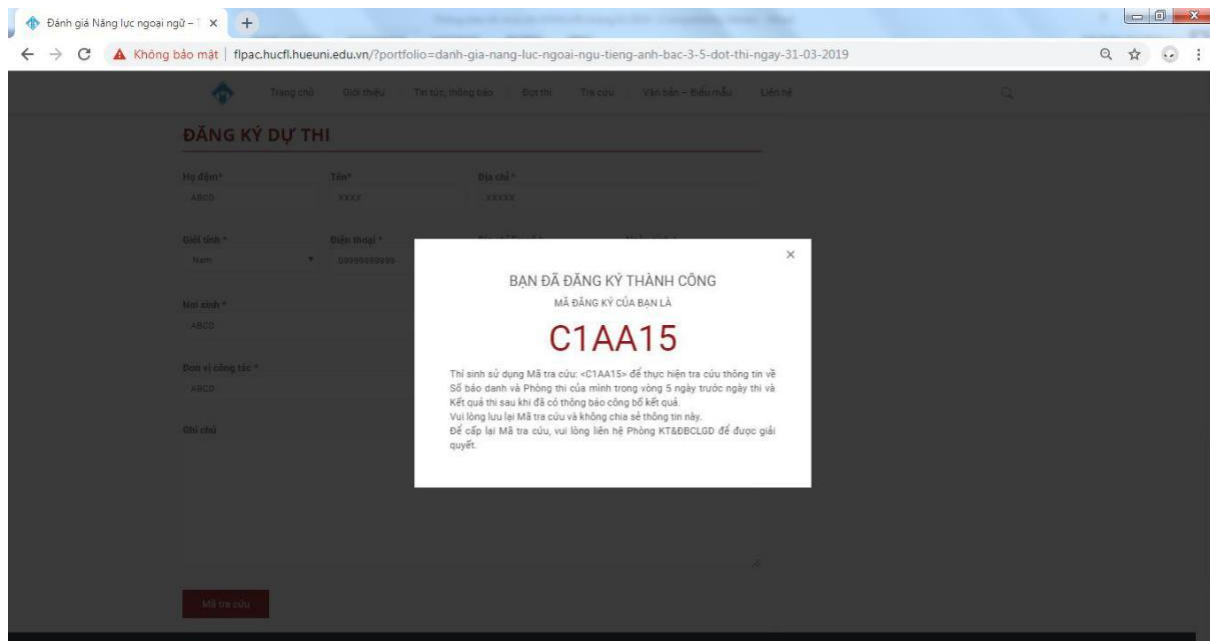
Đánh giá Năng lực ngoại ngữ – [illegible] ×

Không bảo mật | flpac.hucfl.hueuni.edu.vn/?portfolio=danh-gia-nang-luc-ngoai-ngu-tieng-anh-bac-3-5-dot-thi-ngay-31-03-2019

Trang chủ Giới thiệu Tin tức, thông báo Đợt thi Tra cứu Văn bản – Biểu mẫu Liên hệ

ĐĂNG KÝ DỰ THI

Họ đệm* ABCD
Tên* XXXX
Địa chỉ * XXXXX

Giới tính * Nam
Điện thoại * 0999999999

Nơi sinh * ABCD

Đơn vị công tác * ABCD

Ghi chú

Mã tra cứu

×

BẠN ĐÃ ĐĂNG KÝ THÀNH CÔNG

MÃ ĐĂNG KÝ CỦA BẠN LÀ

C1AA15

Thí sinh sử dụng Mã tra cứu: <C1AA15> để thực hiện tra cứu thông tin về Số báo danh và Phòng thi của mình trong vòng 5 ngày trước ngày thi và Kết quả thi sau khi đã có thông báo công bố kết quả.
Vui lòng lưu lại Mã tra cứu và không chia sẻ thông tin này.
Để cấp lại Mã tra cứu, vui lòng liên hệ Phòng KT&ĐBCLGD để được giải quyết.